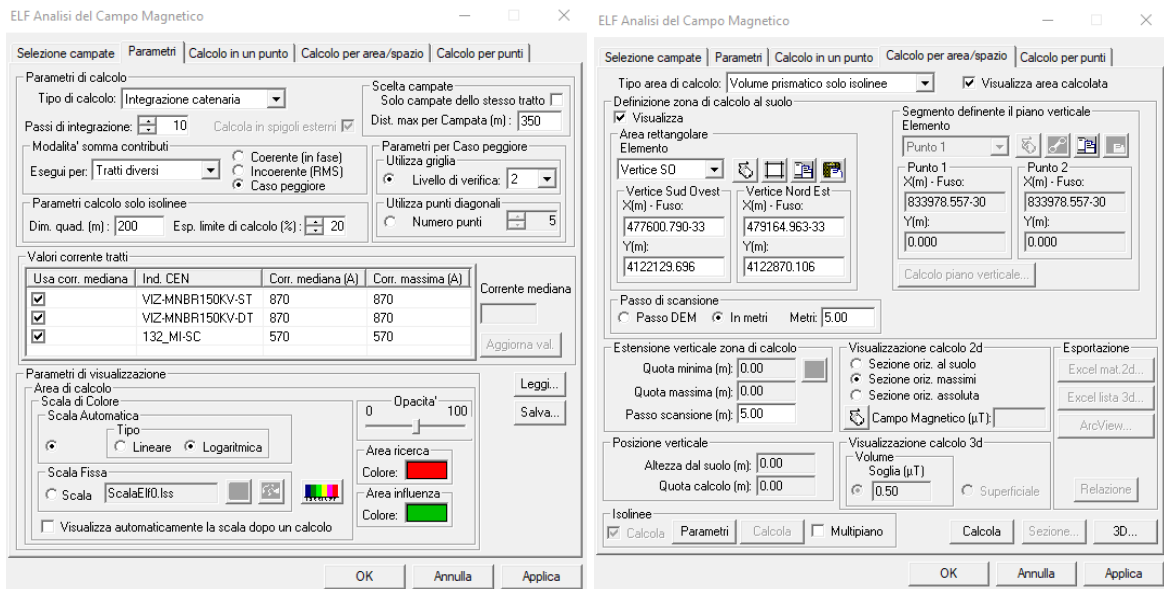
ELF Analisi del Campo Magnetico

Selezione campate | Parametri | Calcolo in un punto | Calcolo per area/spazio | Calcolo per punti

Parametri di calcolo
Tipo di calcolo: Integrazione catenaria
Passi di integrazione: 10
Calcola in spigoli esterni

Scelta campate
Solo campate dello stesso tratto
Dist. max per Campata (m): 350

Modalita' somma contributi
Esegui per: Tratti diversi
Coerente (in fase)
Incoerente (RMS)
Caso peggiore

Parametri per Caso peggiore
Utilizza griglia
Livello di verifica: 2
Utilizza punti diagonali
Numero punti 5

Parametri calcolo solo isolinee
Dim. quad. (m): 200
Esp. limite di calcolo (%): 20

Valori corrente tratti

| Usa corr. mediana | Ind. CEN | Corr. mediana (A) | Corr. massima (A) |
|---|---|---|---|
| ☑ | VIZ-MNBR150KV-ST | 870 | 870 |
| ☑ | VIZ-MNBR150KV-DT | 870 | 870 |
| ☑ | 132_MI-SC | 570 | 570 |

Corrente mediana
Aggiorna val.

Parametri di visualizzazione
Area di calcolo
Scala di Colore
Scala Automatica
Tipo
Lineare
Logaritmica
Scala Fissa
Scala ScalaElf0.lss
Opacita'
0 100
Area ricerca
Colore:
Area influenza
Colore:
Visualizza automaticamente la scala dopo un calcolo
Leggi...
Salva...

OK Annulla Applica

ELF Analisi del Campo Magnetico

Selezione campate | Parametri | Calcolo in un punto | Calcolo per area/spazio | Calcolo per punti

Tipo area di calcolo: Volume prismatico solo isolinee
Visualizza area calcolata

Definizione zona di calcolo al suolo
Visualizza
Area rettangolare
Elemento
Vertice SO
Vertice Sud Ovest
X(m) - Fuso:
477600.790-33
Y(m):
4122129.696
Vertice Nord Est
X(m) - Fuso:
479164.963-33
Y(m):
4122870.106

Segmento definente il piano verticale
Elemento
Punto 1
Punto 1
X(m) - Fuso:
833978.557-30
Y(m):
0.000
Punto 2
X(m) - Fuso:
833978.557-30
Y(m):
0.000
Calcolo piano verticale...

Passo di scansione
Passo DEM
In metri
Metri: 5.00

Estensione verticale zona di calcolo
Quota minima (m): 0.00
Quota massima (m): 0.00
Passo scansione (m): 5.00

Visualizzazione calcolo 2d
Sezione oriz. al suolo
Sezione oriz. massimi
Sezione oriz. assoluta
Campo Magnetico (µT):

Esportazione
Excel mat.2d...
Excel lista 3d...
ArcView...

Posizione verticale
Altezza dal suolo (m): 0.00
Quota calcolo (m): 0.00

Visualizzazione calcolo 3d
Volume
Soglia (µT)
0.50
Superficiale

Relazione

Isolinee
Calcola
Parametri
Calcola
Multipiano

Calcola
Sezione...
3D...

OK Annulla Applica